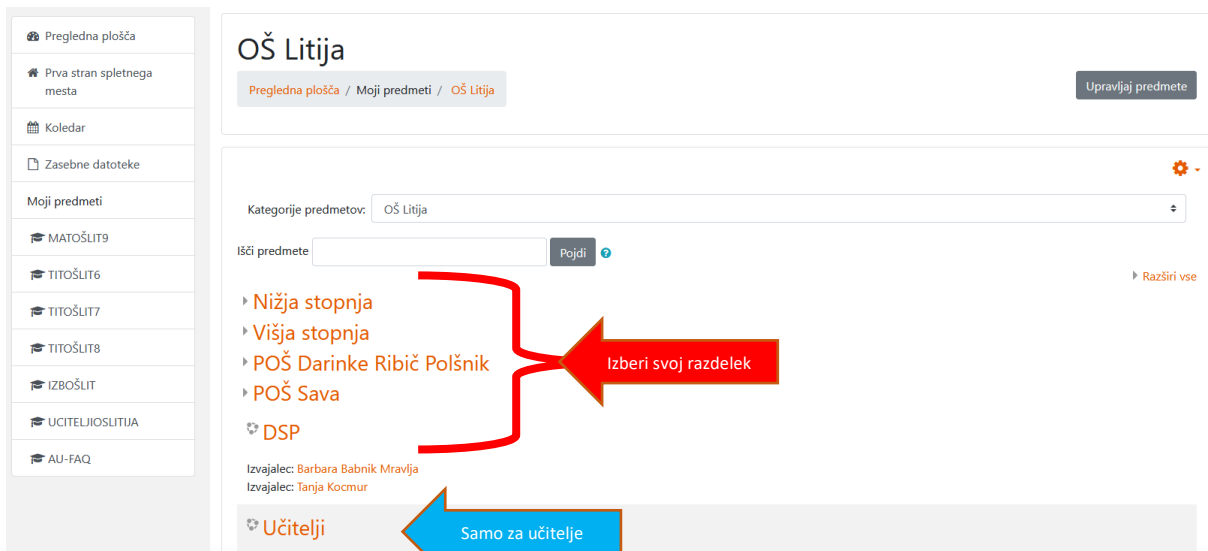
Pregledna plošča
Prva stran spletnega mesta
Koledar
Zasebne datoteke
Moji predmeti
MATOŠLIT9
TITOŠLIT6
TITOŠLIT7
TITOŠLIT8
IZBOŠLIT
UCITELJIOSLITIJA
AU-FAQ

OŠ Litija

Pregledna plošča / Moji predmeti / OŠ Litija

Upravljaj predmete

Kategorije predmetov: OŠ Litija

Išči predmete Pojdi

Razširi vse

Nižja stopnja
Višja stopnja
POŠ Darinke Ribič Polšnik
POŠ Sava
DSP

Izberi svoj razdelek

Izvajalec: Barbara Babnik Mravlja
Izvajalec: Tanja Kocmur

Učitelji

Samo za učitelje